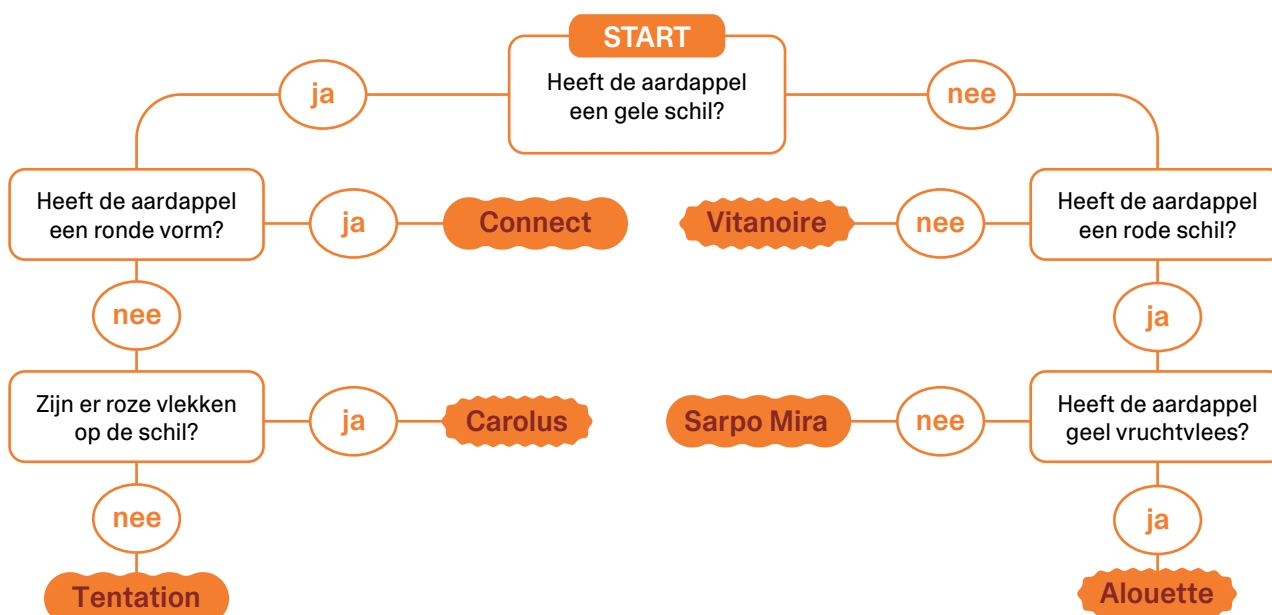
START

Heeft de aardappel een gele schil?

ja

nee

Heeft de aardappel een ronde vorm?

ja

Connect

Vitanoire

nee

Heeft de aardappel een rode schil?

nee

ja

Zijn er roze vlekken op de schil?

ja

Carolus

Sarpo Mira

nee

Heeft de aardappel geel vruchtvlees?

nee

ja

Tentation

Alouette